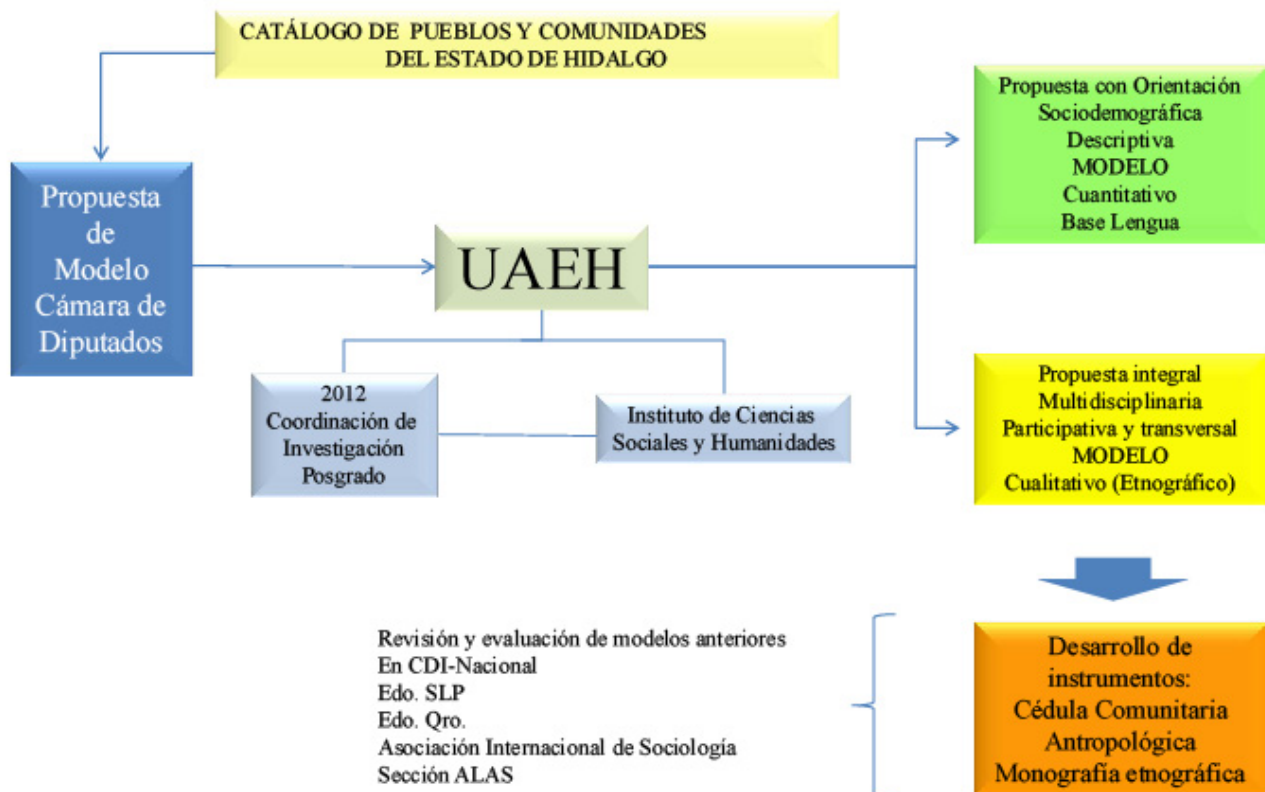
CATÁLOGO DE PUEBLOS Y COMUNIDADES DEL ESTADO DE HIDALGO

Propuesta de Modelo Cámara de Diputados

UAEH

2012 Coordinación de Investigación Posgrado

Instituto de Ciencias Sociales y Humanidades

Propuesta con Orientación Sociodemográfica Descriptiva MODELO Cuantitativo Base Lengua

Propuesta integral Multidisciplinaria Participativa y transversal MODELO Cualitativo (Etnográfico)

Revisión y evaluación de modelos anteriores
En CDI-Nacional
Edo. SLP
Edo. Qro.
Asociación Internacional de Sociología
Sección ALAS

Desarrollo de instrumentos: Cédula Comunitaria Antropológica Monografía etnográfica